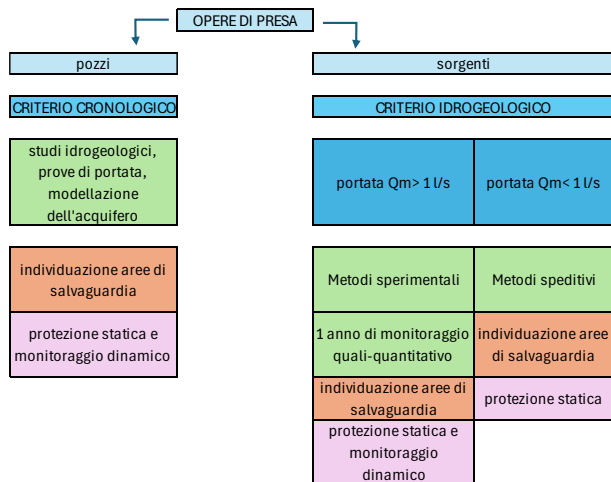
OPERE DI PRESA

pozzi

sorgenti

CRITERIO CRONOLOGICO

CRITERIO IDROGEOLOGICO

studi idrogeologici, prove di portata, modellazione dell'acquifero

portata Qm> 1 l/s

portata Qm< 1 l/s

individuazione aree di salvaguardia

Metodi sperimentali

Metodi speditivi

protezione statica e monitoraggio dinamico

1 anno di monitoraggio quali-quantitativo

individuazione aree di salvaguardia

individuazione aree di salvaguardia

protezione statica

protezione statica e monitoraggio dinamico